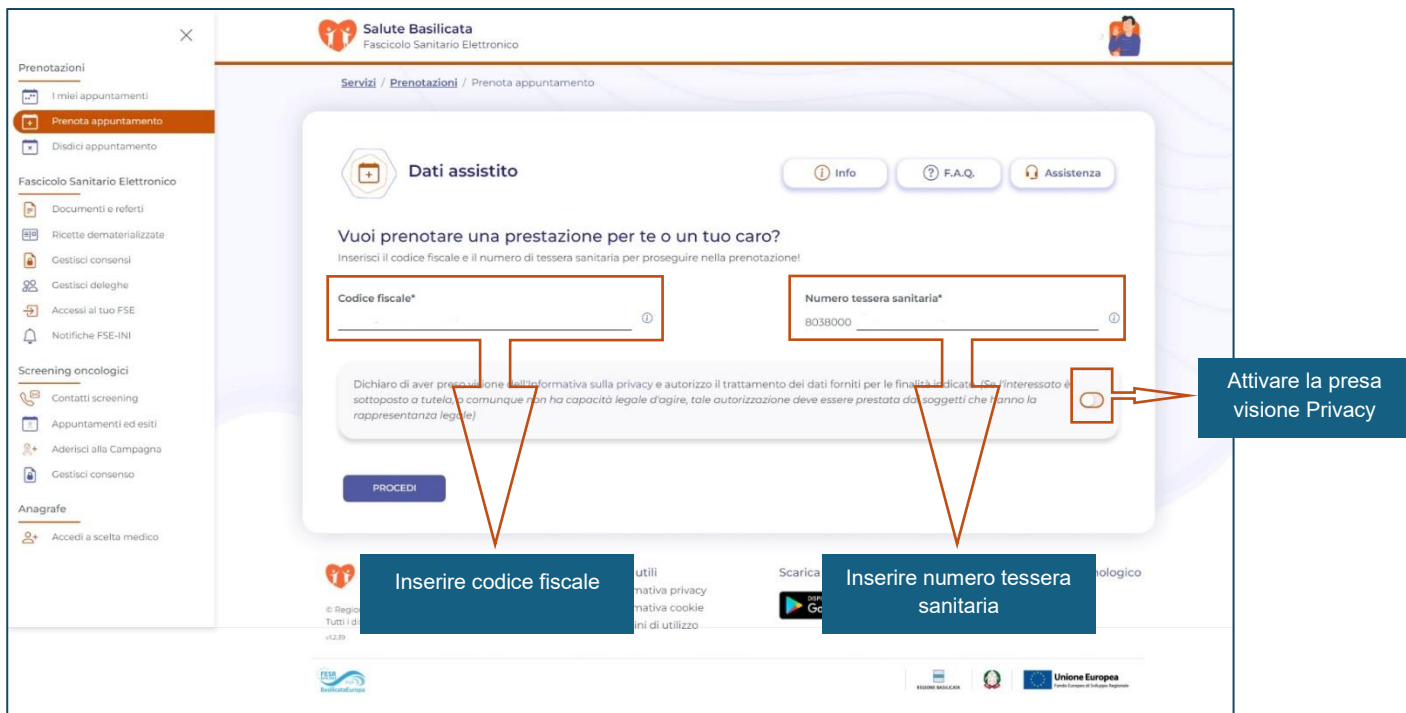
Prenotazioni

I miei appuntamenti

Prenota appuntamento

Disdici appuntamento

Fascicolo Sanitario Elettronico

Documenti e referti

Ricette dematerializzate

Gestisci consensi

Gestisci deleghe

Accessi al tuo FSE

Notifiche FSE-INI

Screening oncologici

Contatti screening

Appuntamenti ed esiti

Aderisci alla Campagna

Gestisci consenso

Anagrafe

Accedi a scelta medico

Salute Basilicata
Fascicolo Sanitario Elettronico

Servizi / Prenotazioni / Prenota appuntamento

Dati assistito

Info

F.A.Q.

Assistenza

Vuoi prenotare una prestazione per te o un tuo caro?

Inserisci il codice fiscale e il numero di tessera sanitaria per proseguire nella prenotazione!

Codice fiscale*

Numero tessera sanitaria*

8038000

Dichiaro di aver preso visione dell'informativa sulla privacy e autorizzo il trattamento dei dati forniti per le finalità indicate. (Se l'interessato è sottoposto a tutela, o comunque non ha capacità legale d'agire, tale autorizzazione deve essere prestata dai soggetti che hanno la rappresentanza legale)

Attivare la presa visione Privacy

PROCEDI

Inserire codice fiscale

Inserire numero tessera sanitaria

© Regio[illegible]
Tutti i di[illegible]
v1.2.39

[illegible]utili
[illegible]mativa privacy
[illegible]mativa cookie
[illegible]ini di utilizzo

Scarica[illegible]

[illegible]nologico

FESR
BasilicataEuropa

REGIONE BASILICATA

Unione Europea
Fondo Europeo di Sviluppo Regionale